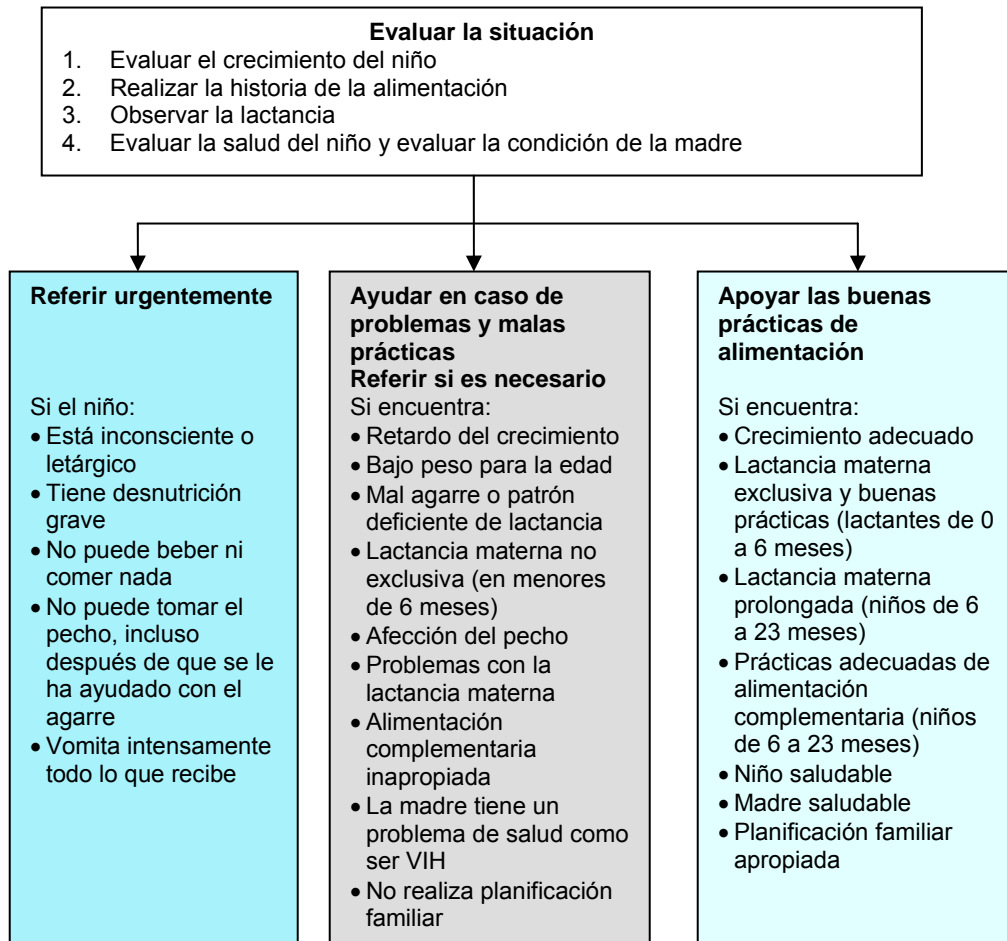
**Evaluar la situación**

1. Evaluar el crecimiento del niño
2. Realizar la historia de la alimentación
3. Observar la lactancia
4. Evaluar la salud del niño y evaluar la condición de la madre

**Referir urgentemente**

Si el niño:
- Está inconsciente o letárgico
- Tiene desnutrición grave
- No puede beber ni comer nada
- No puede tomar el pecho, incluso después de que se le ha ayudado con el agarre
- Vomita intensamente todo lo que recibe

**Ayudar en caso de problemas y malas prácticas**
**Referir si es necesario**

Si encuentra:
- Retardo del crecimiento
- Bajo peso para la edad
- Mal agarre o patrón deficiente de lactancia
- Lactancia materna no exclusiva (en menores de 6 meses)
- Afección del pecho
- Problemas con la lactancia materna
- Alimentación complementaria inapropiada
- La madre tiene un problema de salud como ser VIH
- No realiza planificación familiar

**Apoyar las buenas prácticas de alimentación**

Si encuentra:
- Crecimiento adecuado
- Lactancia materna exclusiva y buenas prácticas (lactantes de 0 a 6 meses)
- Lactancia materna prolongada (niños de 6 a 23 meses)
- Prácticas adecuadas de alimentación complementaria (niños de 6 a 23 meses)
- Niño saludable
- Madre saludable
- Planificación familiar apropiada